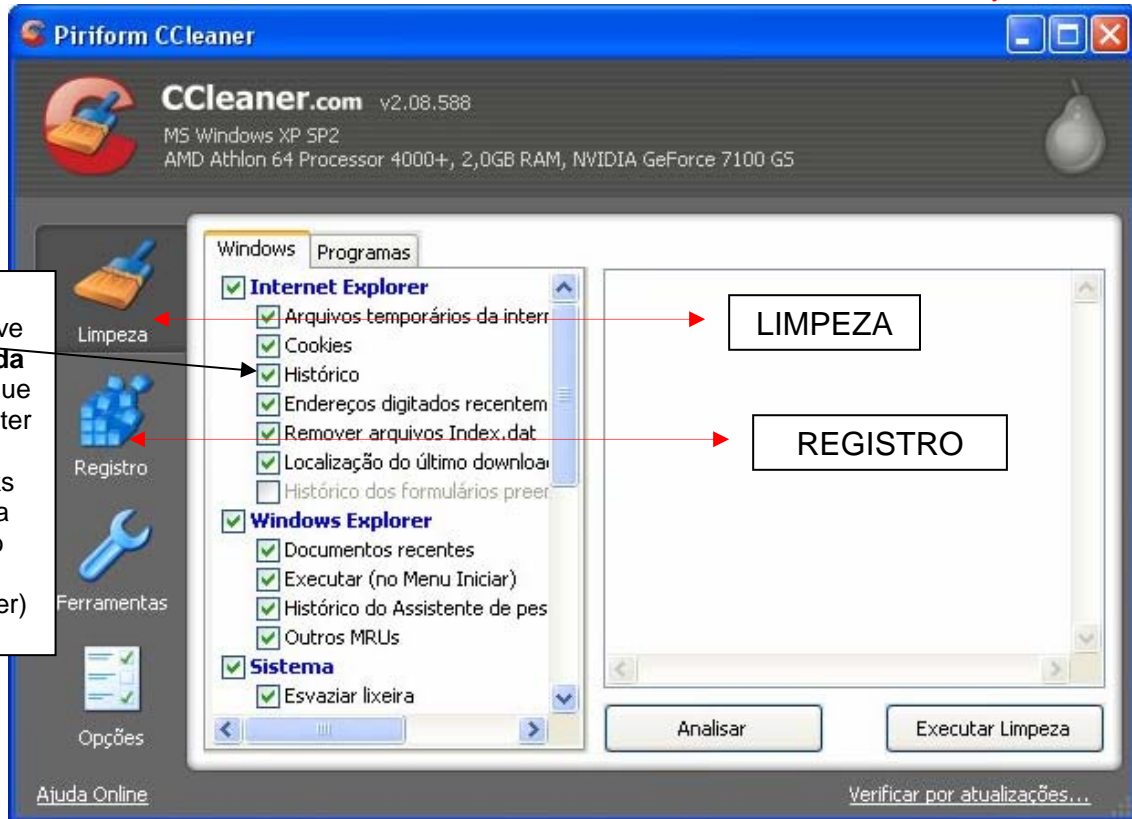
Piriform CCleaner

CCleaner.com v2.08.588
MS Windows XP SP2
AMD Athlon 64 Processor 4000+, 2,0GB RAM, NVIDIA GeForce 7100 GS

ve
da
ue
ter
s
a
o
er)

Limpeza
Registro
Ferramentas
Opções

Windows | Programas

Internet Explorer
Arquivos temporários da interr
Cookies
Histórico
Endereços digitados recentem
Remover arquivos Index.dat
Localização do último downloa
Histórico dos formulários preer
Windows Explorer
Documentos recentes
Executar (no Menu Iniciar)
Histórico do Assistente de pes
Outros MRUs
Sistema
Esvaziar lixeira

LIMPEZA

REGISTRO

Analisar
Executar Limpeza

Ajuda Online
Verificar por atualizações...